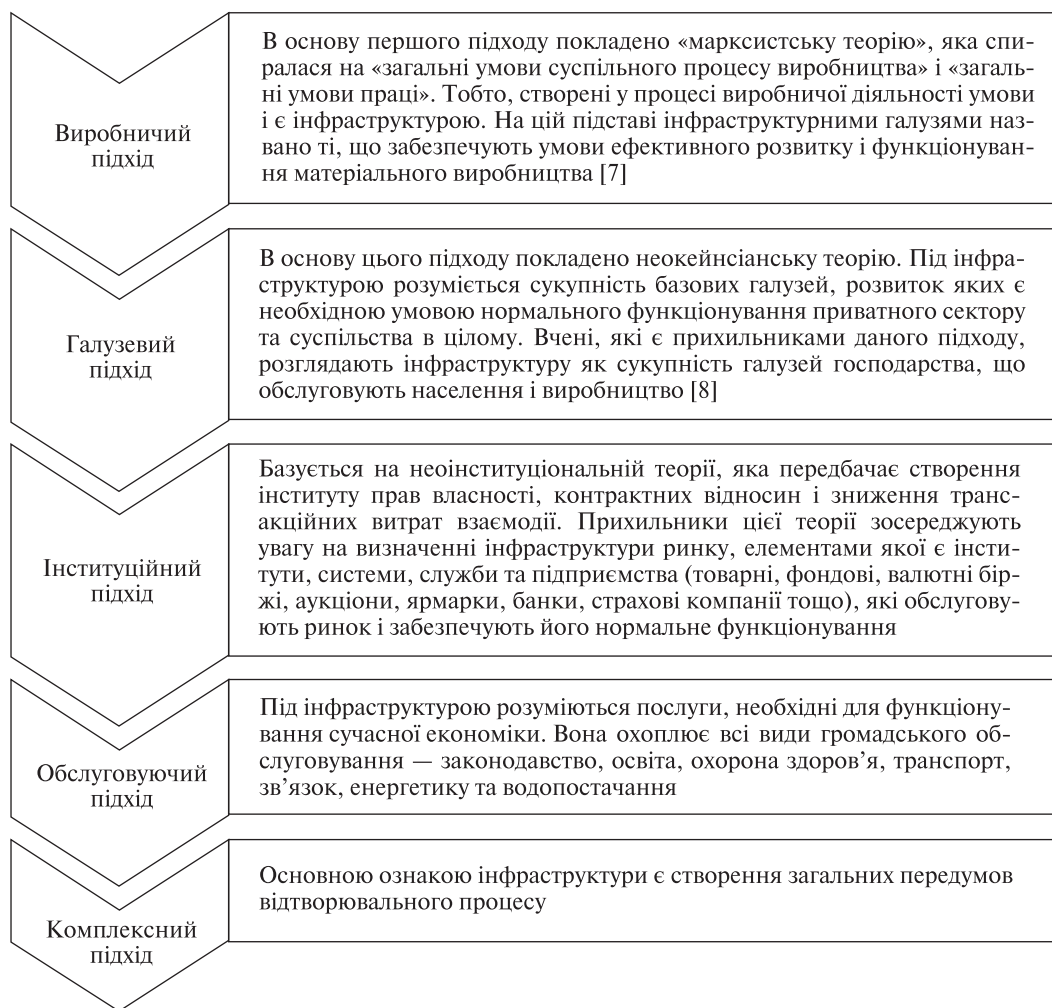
Виробничий підхід

В основу першого підходу покладено «марксистську теорію», яка спиралася на «загальні умови суспільного процесу виробництва» і «загальні умови праці». Тобто, створені у процесі виробничої діяльності умови і є інфраструктурою. На цій підставі інфраструктурними галузями названо ті, що забезпечують умови ефективного розвитку і функціонування матеріального виробництва [7]

Галузевий підхід

В основу цього підходу покладено неокейнсіанську теорію. Під інфраструктурою розуміється сукупність базових галузей, розвиток яких є необхідною умовою нормального функціонування приватного сектору та суспільства в цілому. Вчені, які є прихильниками даного підходу, розглядають інфраструктуру як сукупність галузей господарства, що обслуговують населення і виробництво [8]

Інституційний підхід

Базується на неоінституціональній теорії, яка передбачає створення інституту прав власності, контрактних відносин і зниження трансакційних витрат взаємодії. Прихильники цієї теорії зосереджують увагу на визначенні інфраструктури ринку, елементами якої є інститути, системи, служби та підприємства (товарні, фондові, валютні біржі, аукціони, ярмарки, банки, страхові компанії тощо), які обслуговують ринок і забезпечують його нормальне функціонування

Обслуговуючий підхід

Під інфраструктурою розуміються послуги, необхідні для функціонування сучасної економіки. Вона охоплює всі види громадського обслуговування — законодавство, освіта, охорона здоров'я, транспорт, зв'язок, енергетику та водопостачання

Комплексний підхід

Основною ознакою інфраструктури є створення загальних передумов відтворювального процесу